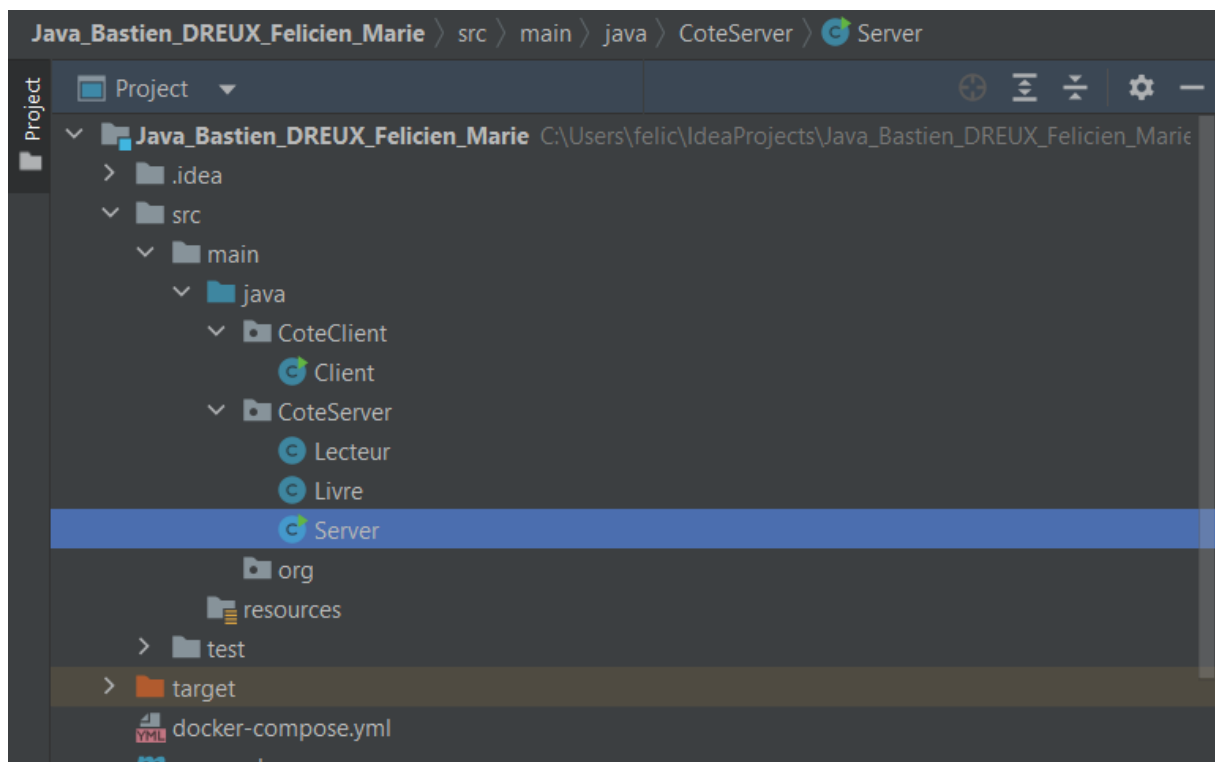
Java_Bastien_DREUX_Felicien_Marie 〉 src 〉 main 〉 java 〉 CoteServer 〉 Server

Project

Project

Java_Bastien_DREUX_Felicien_Marie C:\Users\felic\IdeaProjects\Java_Bastien_DREUX_Felicien_Marie

.idea

src

main

java

CoteClient

Client

CoteServer

Lecteur

Livre

Server

org

resources

test

target

YML docker-compose.yml